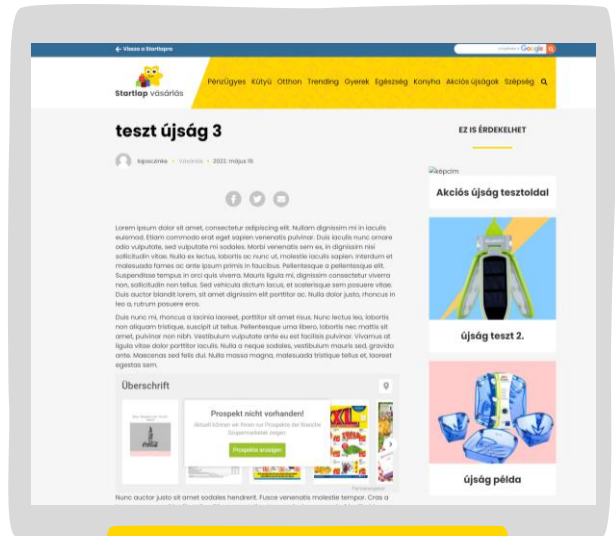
← Vissza a Startlapra

Startlap vásárlás

Pénzügyes Kütyü Otthon Trending Gyerek Egészség Konyha Akciós újságok Szépség

teszt újság 3

fajaszonke • Vásárlás • 2022. május 18.

Lorem ipsum dolor sit amet, consectetur adipiscing elit. Nullam dignissim mi in iaculis euismod. Etiam commodo erat eget sapien venenatis pulvinar. Duis iaculis nunc ornare odio vulputate, sed vulputate mi sodales. Morbi venenatis sem ex, in dignissim nisi sollicitudin vitae. Nulla ex lectus, lobortis ac nunc ut, molestie iaculis sapien. Interdum et malesuada fames ac ante ipsum primis in faucibus. Pellentesque a pellentesque elit. Suspendisse tempus in orci quis viverra. Mauris ligula mi, dignissim consectetur viverra non, sollicitudin non tellus. Sed vehicula dictum lacus, et scelerisque sem posuere vitae. Duis auctor blandit lorem, sit amet dignissim elit porttitor ac. Nulla dolor justo, rhoncus in leo a, rutrum posuere eros.

Duis nunc mi, rhoncus a lacinia laoreet, porttitor sit amet risus. Nunc lectus leo, lobortis non aliquam tristique, suscipit ut tellus. Pellentesque urna libero, lobortis nec mattis sit amet, pulvinar non nibh. Vestibulum vulputate ante eu est facilisis pulvinar. Vivamus at ligula vitae dolor porttitor iaculis. Nulla a neque sodales, vestibulum mauris sed, gravida ante. Maecenas sed felis dui. Nulla massa magna, malesuada tristique tellus et, laoreet egestas sem.

Überschrift

Prospekt nicht vorhanden!

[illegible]

Prospekte anzeigen

Nunc auctor justo sit amet sodales hendrerit. Fusce venenatis molestie tempor. Cras a

EZ IS ÉRDEKELHET

képcim

Akciós újság tesztoldal

újság teszt 2.

újság példa